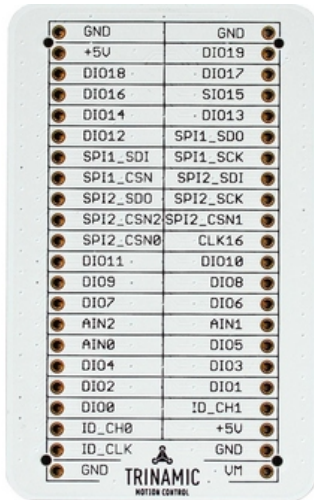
| GND | GND |
|---|---|
| +5V | DIO19 |
| DIO18 | DIO17 |
| DIO16 | SIO15 |
| DIO14 | DIO13 |
| DIO12 | SPI1_SDO |
| SPI1_SDI | SPI1_SCK |
| SPI1_CSN | SPI2_SDI |
| SPI2_SDO | SPI2_SCK |
| SPI2_CSN2 | SPI2_CSN1 |
| SPI2_CSN0 | CLK16 |
| DIO11 | DIO10 |
| DIO9 | DIO8 |
| DIO7 | DIO6 |
| AIN2 | AIN1 |
| AIN0 | DIO5 |
| DIO4 | DIO3 |
| DIO2 | DIO1 |
| DIO0 | ID_CH1 |
| ID_CH0 | +5V |
| ID_CLK | GND |
| GND | VM |

TRINAMIC
MOTION CONTROL